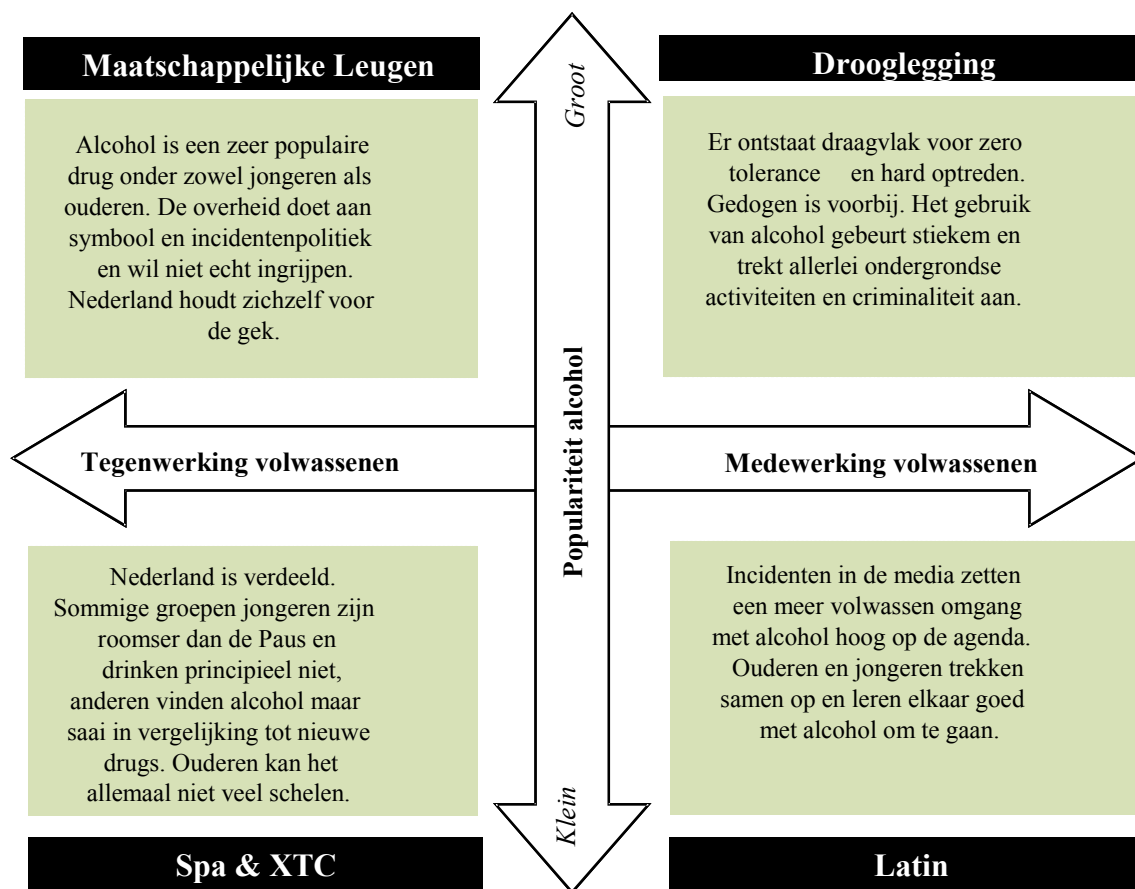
Maatschappelijke Leugen

Alcohol is een zeer populaire drug onder zowel jongeren als ouderen. De overheid doet aan symbool en incidentenpolitiek en wil niet echt ingrijpen. Nederland houdt zichzelf voor de gek.

Groot

Drooglegging

Er ontstaat draagvlak voor zero tolerance en hard optreden. Gedogen is voorbij. Het gebruik van alcohol gebeurt stiekem en trekt allerlei ondergrondse activiteiten en criminaliteit aan.

Populariteit alcohol

Tegenwerking volwassenen

Medewerking volwassenen

Nederland is verdeeld. Sommige groepen jongeren zijn roomser dan de Paus en drinken principieel niet, anderen vinden alcohol maar saai in vergelijking tot nieuwe drugs. Ouderen kan het allemaal niet veel schelen.

Incidenten in de media zetten een meer volwassen omgang met alcohol hoog op de agenda. Ouderen en jongeren trekken samen op en leren elkaar goed met alcohol om te gaan.

Klein

Spa & XTC

Latin